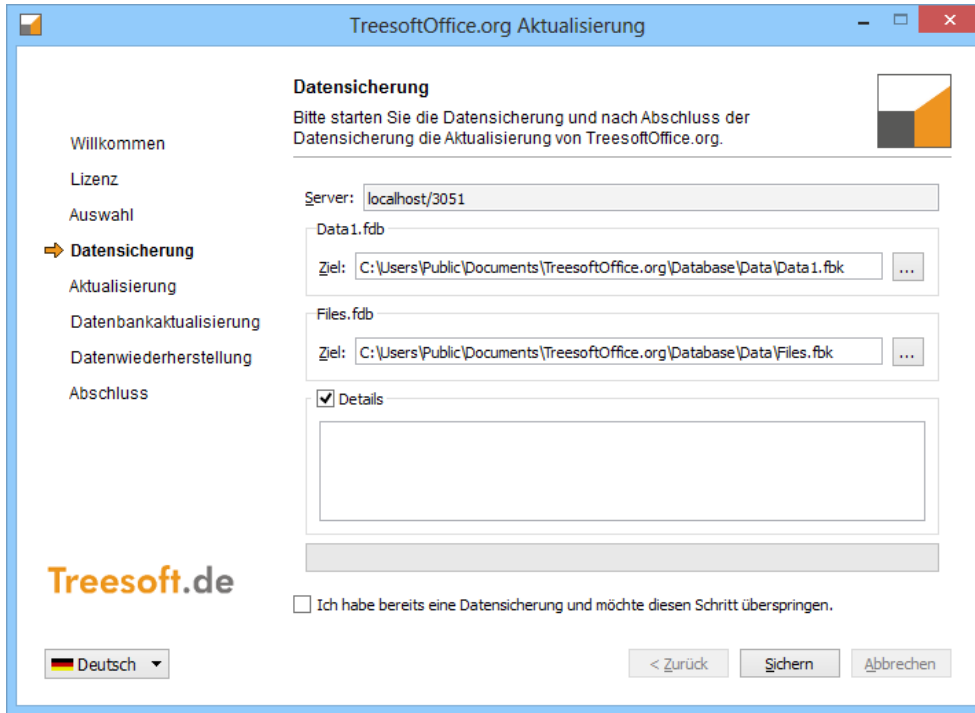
TreesoftOffice.org Aktualisierung

Datensicherung

Bitte starten Sie die Datensicherung und nach Abschluss der Datensicherung die Aktualisierung von TreesoftOffice.org.

Willkommen
Lizenz
Auswahl
Datensicherung
Aktualisierung
Datenbankaktualisierung
Datenwiederherstellung
Abschluss

Server: localhost/3051

Data1.fdb

Ziel: C:\Users\Public\Documents\TreesoftOffice.org\Database\Data\Data1.fbk ...

Files.fdb

Ziel: C:\Users\Public\Documents\TreesoftOffice.org\Database\Data\Files.fbk ...

Details

Treesoft.de

Ich habe bereits eine Datensicherung und möchte diesen Schritt überspringen.

Deutsch

< Zurück Sichern Abbrechen